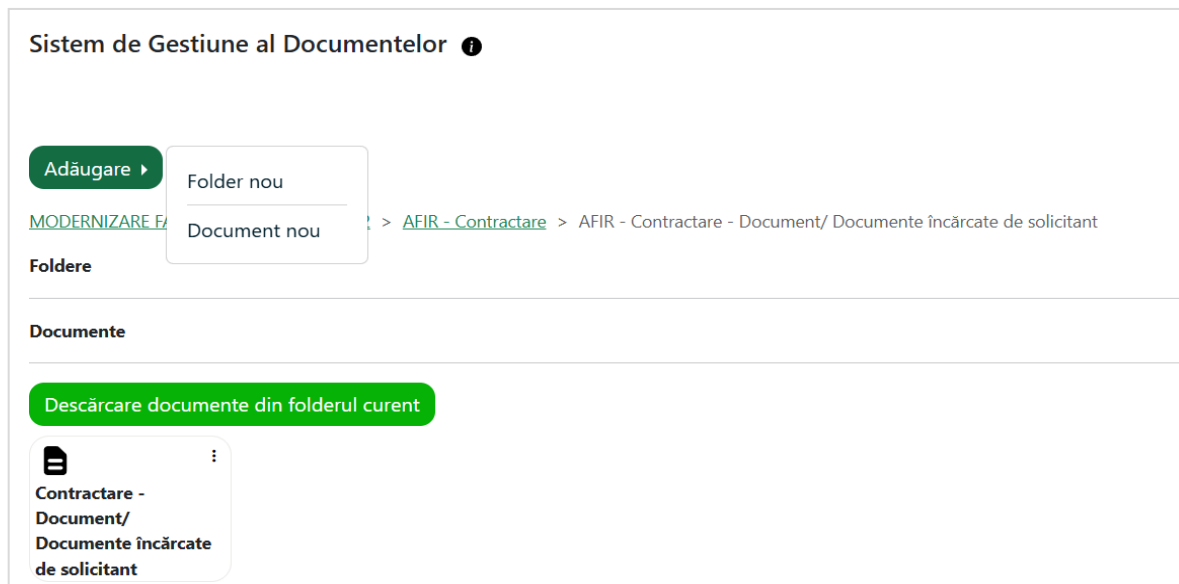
Sistem de Gestiune al Documentelor

Adăugare

Folder nou

Document nou

MODERNIZARE FA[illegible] > AFIR - Contractare > AFIR - Contractare - Document/ Documente încărcate de solicitant

Foldere

Documente

Descărcare documente din folderul curent

Contractare - Document/ Documente încărcate de solicitant